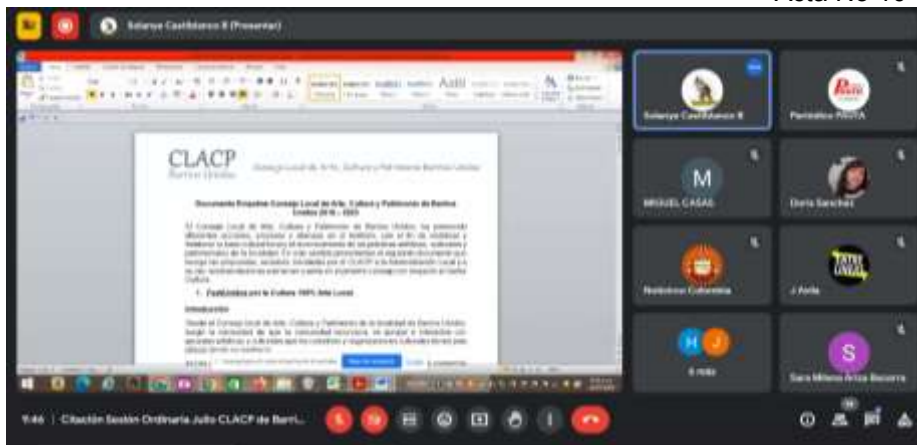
Acta No 10

Solanye Castiblanco R (Presentar)

CLACP
Barrios Unidos

Consejo Local de Arte, Cultura y Patrimonio Barrios Unidos

Documento Propuesta Consejo Local de Arte, Cultura y Patrimonio de Barrios Unidos 2019 - 2023

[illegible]

1. Puntualidad por la Cultura 100% Arte Local

Introducción

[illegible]

Solanye Castiblanco R

Periódico PASTA

M
MIGUEL CASAS

Doris Sanchez

Noticinco Colombia

J Avila

H J
6 más

S
Sara Milena Ariza Becerra

9:46 | Citación Sesión Ordinaria Julio CLACP de Barri...